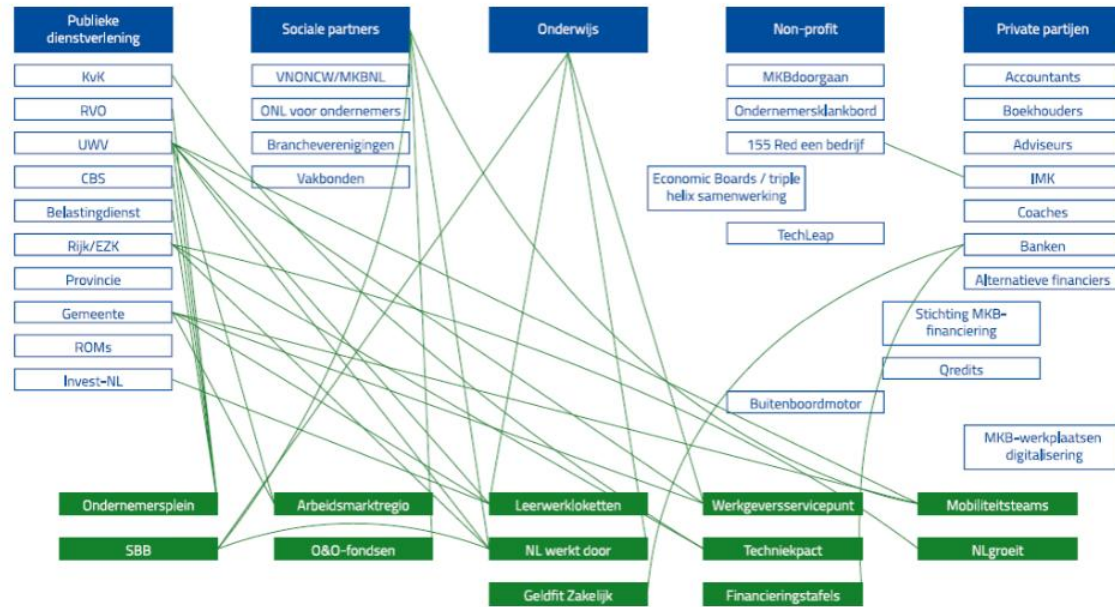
Publieke dienstverlening

Sociale partners

Onderwijs

Non-profit

Private partijen

KvK

RVO

UWV

CBS

Belastingdienst

Rijk/EZK

Provincie

Gemeente

ROMs

Invest-NL

VNONCW/MKBNL

ONL voor ondernemers

Brancheverenigingen

Vakbonden

MKBdoorgaan

Ondernemersklankbord

155 Red een bedrijf

Economic Boards / triple helix samenwerking

TechLeap

Accountants

Boekhouders

Adviseurs

IMK

Coaches

Banken

Alternatieve financiers

Stichting MKB-financiering

Qredits

Buitenboordmotor

MKB-werkplaatsen digitalisering

Ondernemersplein

Arbeidsmarktregio

Leerwerkloketten

Werkgeversservicepunt

Mobiliteitsteams

SBB

O&O-fondsen

NL werkt door

Techniekpact

NLgroeit

Geldfit Zakelijk

Financieringstafels